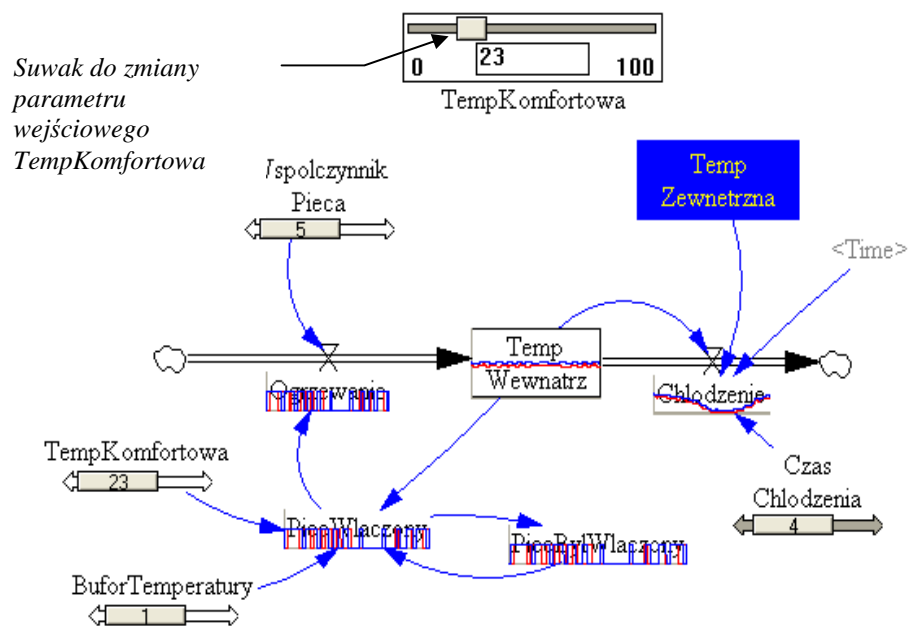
23
0
100
TempKomfortowa

Suwak do zmiany parametru wejściowego TempKomfortowa

Wspolczynnik Pieca
5

Temp Zewnetrzna

<Time>

Temp Wewnatrz

Ogrzewanie

Chlodzenie

TempKomfortowa
23

Czas Chlodzenia
4

PiecWlaczony

PiecBylWlaczony

BuforTemperatury
1